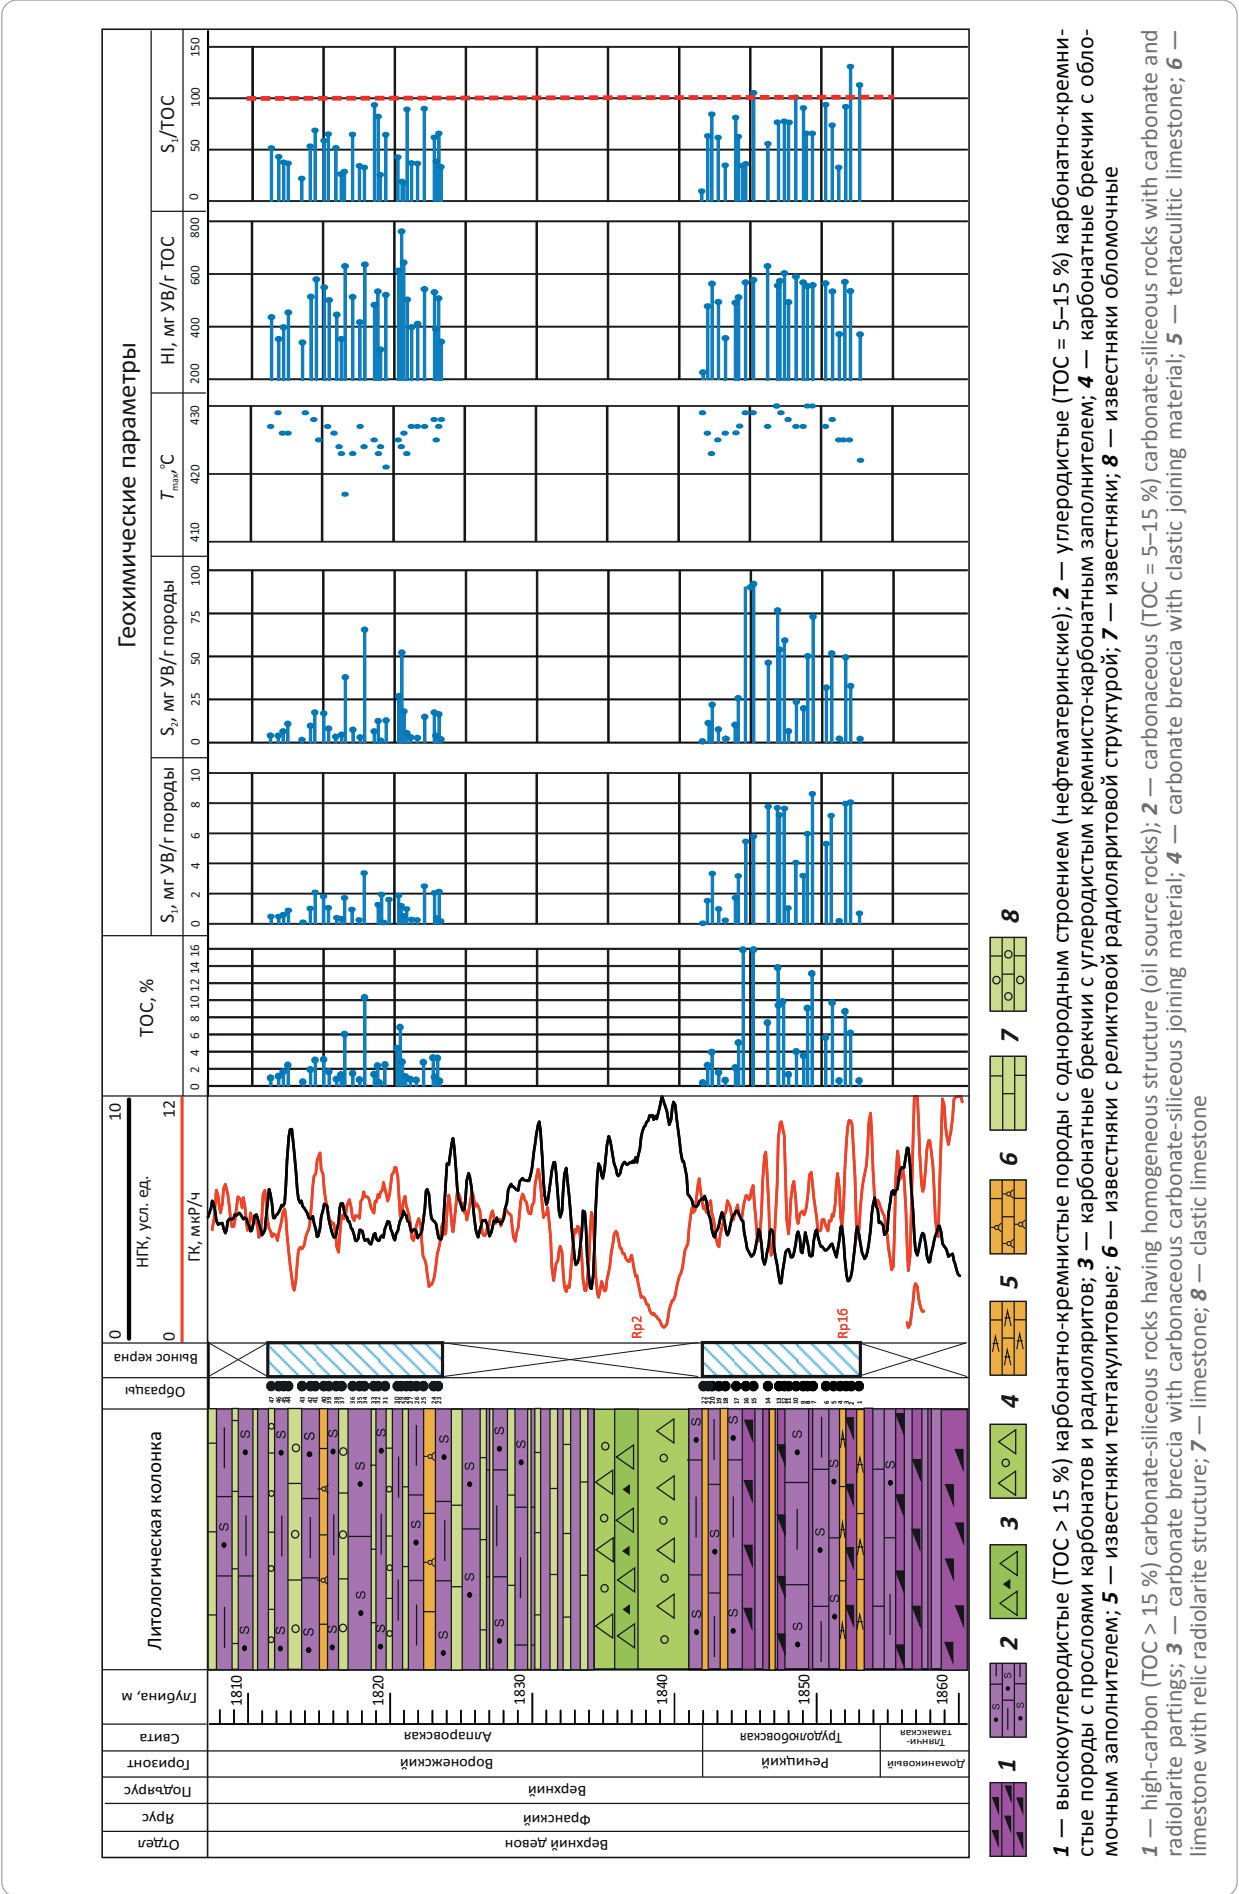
Отдел | Ярус | Подъярус | Горизонт | Свита | Глубина, м | Литологическая колонка | Образцы | Вынос керна | НГК, усл. ед. | ГК, мкР/ч

Верхний девон | Франский | Верхний | Воронежский | Алагорская | 1810, 1820, 1830, 1840
Речицкий | Трудолюбовская | 1850
Доманиковый | Тлянчи-тамакская | 1860

НГК, усл. ед. 0 10
ГК, мкР/ч 0 12

Rp2
Rp16

Геохимические параметры

TOC, % 0 2 4 6 8 10 12 14 16

$S_1$, мг УВ/г породы 0 2 4 6 8 10

$S_2$, мг УВ/г породы 0 25 50 75 100

$T_{max}$,°C 410 420 430

HI, мг УВ/г TOC 200 400 600 800

$S_1$/TOC 0 50 100 150

1 2 3 4 5 6 7 8

**1** — высокоуглеродистые (TOC > 15 %) карбонатно-кремнистые породы с однородным строением (нефтематеринские); **2** — углеродистые (TOC = 5–15 %) карбонатно-кремнистые породы с прослоями карбонатов и радиоляритов; **3** — карбонатные брекчии с углеродистым кремнисто-карбонатным заполнителем; **4** — карбонатные брекчии с обломочным заполнителем; **5** — известняки тентакулитовые; **6** — известняки с реликтовой радиоляритовой структурой; **7** — известняки; **8** — известняки обломочные

*1* — high-carbon (TOC > 15 %) carbonate-siliceous rocks having homogeneous structure (oil source rocks); *2* — carbonaceous (TOC = 5–15 %) carbonate-siliceous rocks with carbonate and radiolarite partings; *3* — carbonate breccia with carbonaceous carbonate-siliceous joining material; *4* — carbonate breccia with clastic joining material; *5* — tentaculitic limestone; *6* — limestone with relic radiolarite structure; *7* — limestone; *8* — clastic limestone